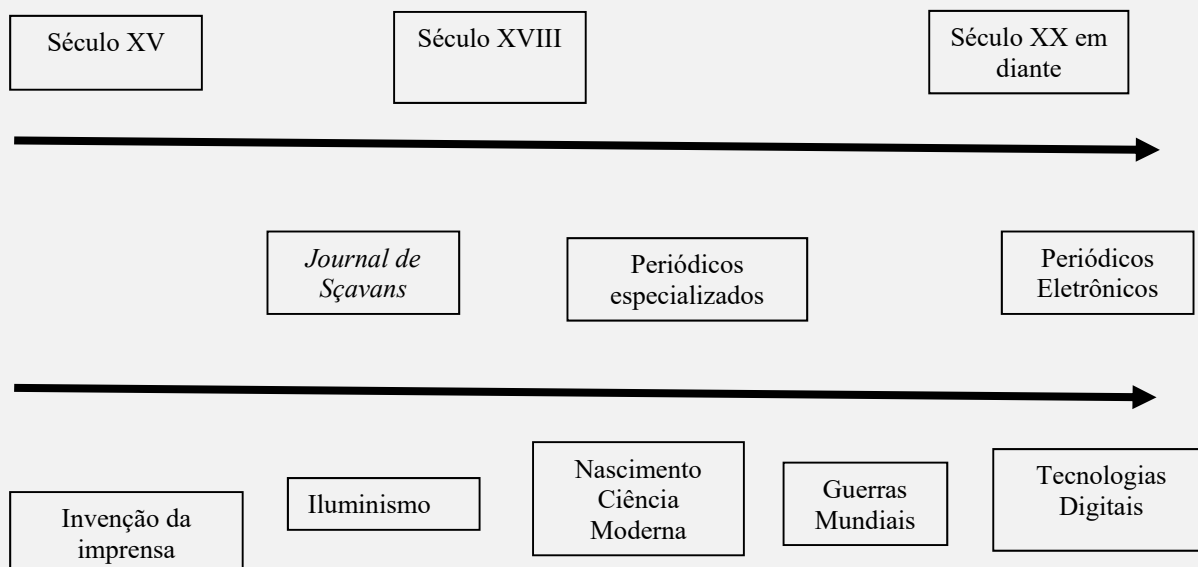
Século XV

Século XVIII

Século XX em diante

*Journal de Sçavans*

Periódicos especializados

Periódicos Eletrônicos

Invenção da imprensa

Iluminismo

Nascimento Ciência Moderna

Guerras Mundiais

Tecnologias Digitais